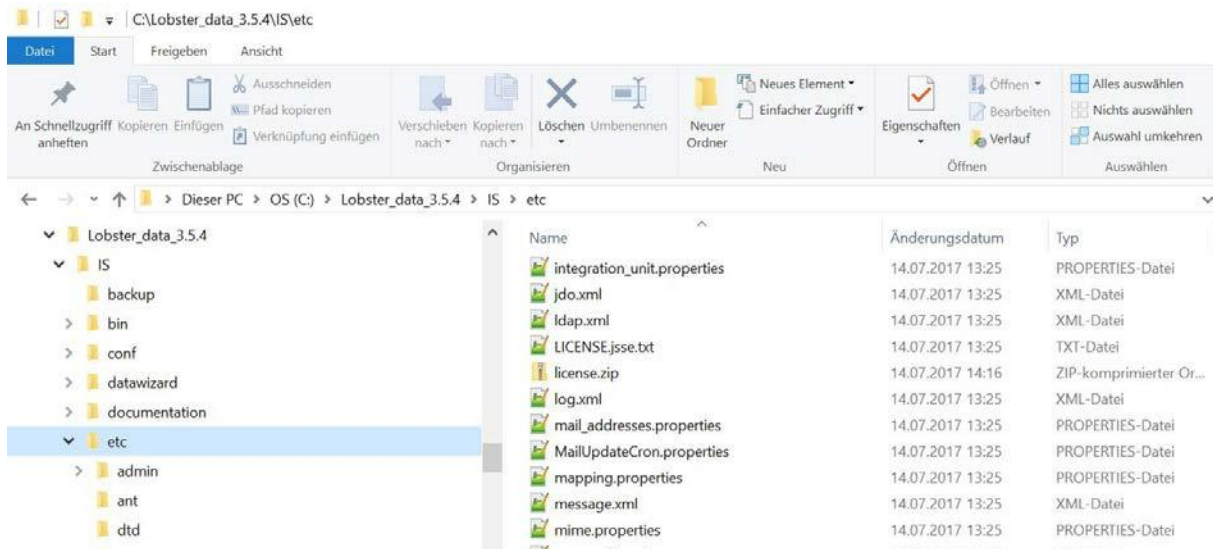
C:\Lobster_data_3.5.4\IS\etc

Datei Start Freigeben Ansicht

An Schnellzugriff anheften Kopieren Einfügen Ausschneiden Pfad kopieren Verknüpfung einfügen
Zwischenablage

Verschieben nach Kopieren nach Löschen Umbenennen
Organisieren

Neuer Ordner Neues Element Einfacher Zugriff
Neu

Eigenschaften Öffnen Bearbeiten Verlauf
Öffnen

Alles auswählen Nichts auswählen Auswahl umkehren
Auswählen

Dieser PC > OS (C:) > Lobster_data_3.5.4 > IS > etc

Lobster_data_3.5.4
IS
backup
bin
conf
datawizard
documentation
etc
admin
ant
dtd

| Name | Änderungsdatum | Typ |
|---|---|---|
| integration_unit.properties | 14.07.2017 13:25 | PROPERTIES-Datei |
| jdo.xml | 14.07.2017 13:25 | XML-Datei |
| ldap.xml | 14.07.2017 13:25 | XML-Datei |
| LICENSE.jsse.txt | 14.07.2017 13:25 | TXT-Datei |
| license.zip | 14.07.2017 14:16 | ZIP-komprimierter Or... |
| log.xml | 14.07.2017 13:25 | XML-Datei |
| mail_addresses.properties | 14.07.2017 13:25 | PROPERTIES-Datei |
| MailUpdateCron.properties | 14.07.2017 13:25 | PROPERTIES-Datei |
| mapping.properties | 14.07.2017 13:25 | PROPERTIES-Datei |
| message.xml | 14.07.2017 13:25 | XML-Datei |
| mime.properties | 14.07.2017 13:25 | PROPERTIES-Datei |